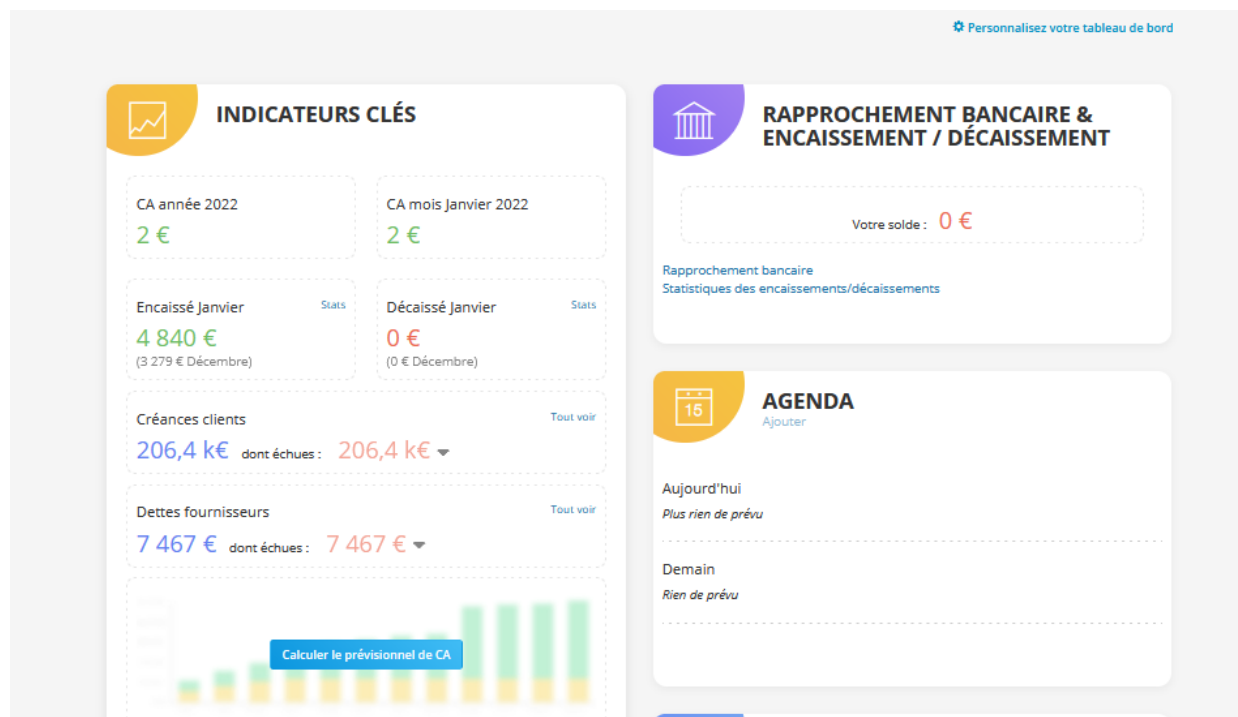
Personnalisez votre tableau de bord

INDICATEURS CLÉS

CA année 2022
2 €

CA mois Janvier 2022
2 €

Encaissé Janvier
Stats
4 840 €
(3 279 € Décembre)

Décaissé Janvier
Stats
0 €
(0 € Décembre)

Créances clients
Tout voir
206,4 k€ dont échues : 206,4 k€

Dettes fournisseurs
Tout voir
7 467 € dont échues : 7 467 €

Calculer le prévisionnel de CA

RAPPROCHEMENT BANCAIRE & ENCAISSEMENT / DÉCAISSEMENT

Votre solde : 0 €

Rapprochement bancaire
Statistiques des encaissements/décaissements

15
AGENDA
Ajouter

Aujourd'hui
Plus rien de prévu

Demain
Rien de prévu